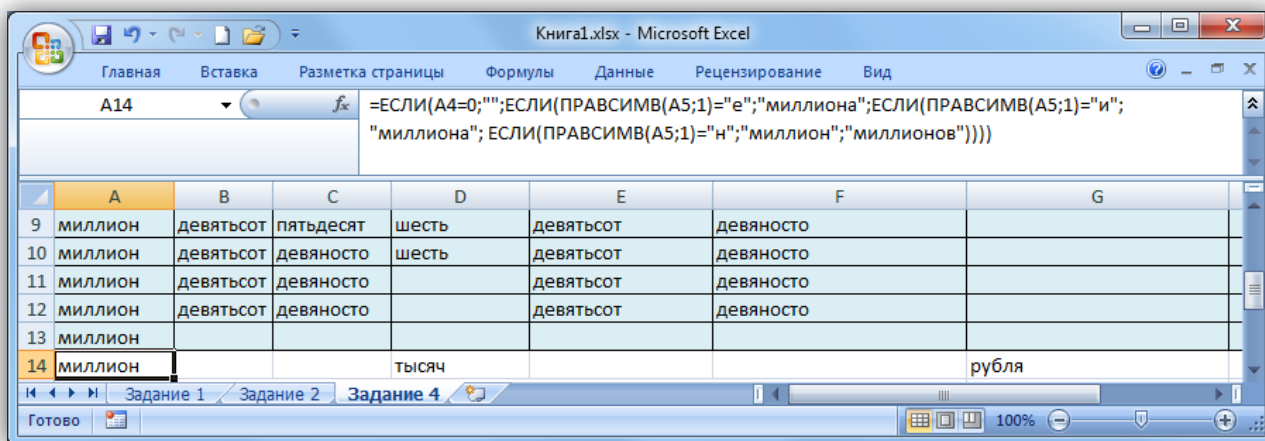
Книга1.xlsx - Microsoft Excel

Главная Вставка Разметка страницы Формулы Данные Рецензирование Вид

A14

=ЕСЛИ(A4=0;"";ЕСЛИ(ПРАВСИМВ(A5;1)="е";"миллиона";ЕСЛИ(ПРАВСИМВ(A5;1)="и";"миллиона"; ЕСЛИ(ПРАВСИМВ(A5;1)="н";"миллион";"миллионов"))))

| | A | B | C | D | E | F | G |
|---|---|---|---|---|---|---|---|
| 9 | миллион | девятьсот | пятьдесят | шесть | девятьсот | девяносто | |
| 10 | миллион | девятьсот | девяносто | шесть | девятьсот | девяносто | |
| 11 | миллион | девятьсот | девяносто | | девятьсот | девяносто | |
| 12 | миллион | девятьсот | девяносто | | девятьсот | девяносто | |
| 13 | миллион | | | | | | |
| 14 | миллион | | | тысяч | | | рубля |

Задание 1 Задание 2 Задание 4

Готово 100%